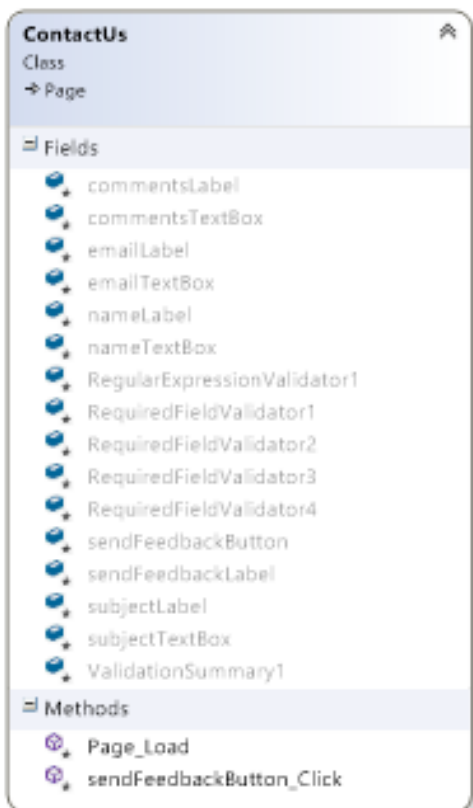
ContactUs
Class
→ Page

Fields
commentsLabel
commentsTextBox
emailLabel
emailTextBox
nameLabel
nameTextBox
RegularExpressionValidator1
RequiredFieldValidator1
RequiredFieldValidator2
RequiredFieldValidator3
RequiredFieldValidator4
sendFeedbackButton
sendFeedbackLabel
subjectLabel
subjectTextBox
ValidationSummary1

Methods
Page_Load
sendFeedbackButton_Click